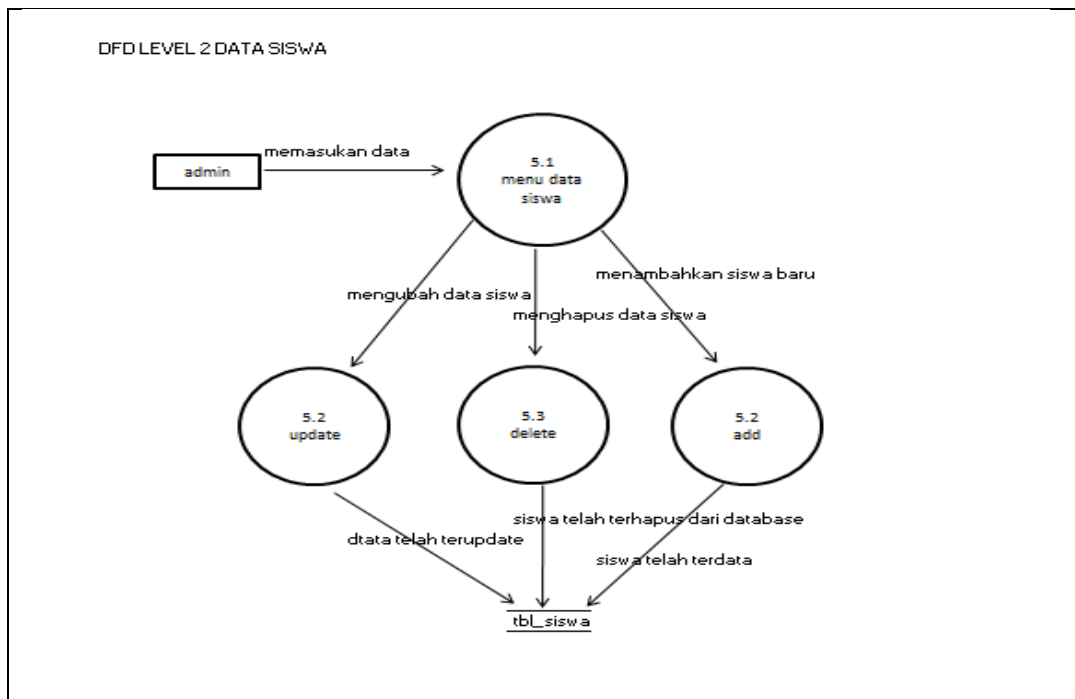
DFD LEVEL 2 DATA SISWA

admin

memasukan data

5.1
menu data
siswa

mengubah data siswa

menghapus data siswa

menambahkan siswa baru

5.2
update

5.3
delete

5.2
add

dtata telah terupdate

siswa telah terhapus dari database

siswa telah terdata

tbl_siswa